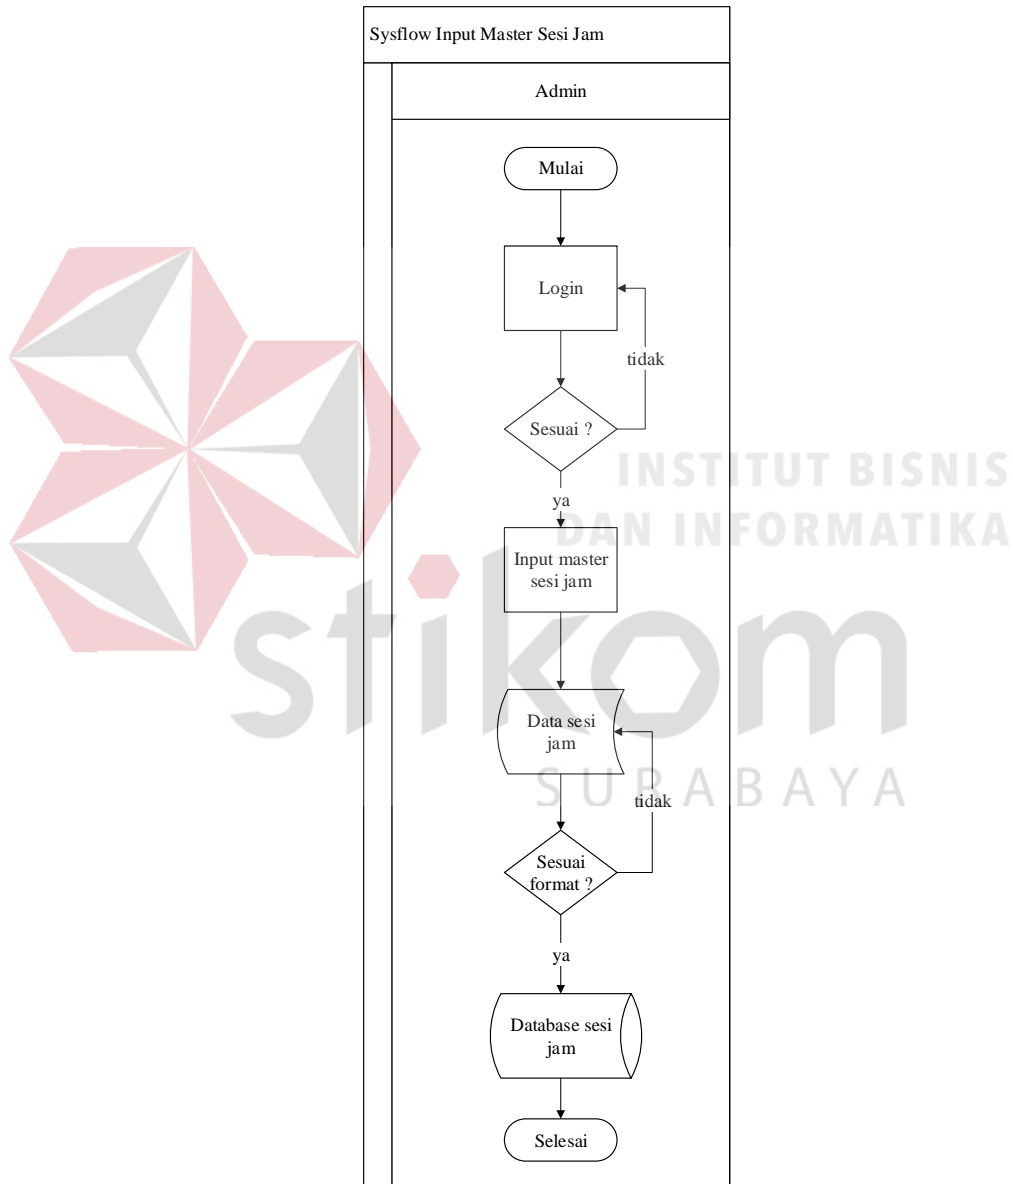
Sysflow Input Master Sesi Jam

Admin

Mulai

Login

tidak

Sesuai ?

ya

Input master sesi jam

Data sesi jam

tidak

Sesuai format ?

ya

Database sesi jam

Selesai

INSTITUT BISNIS
DAN INFORMATIKA

stikom

SURABAYA